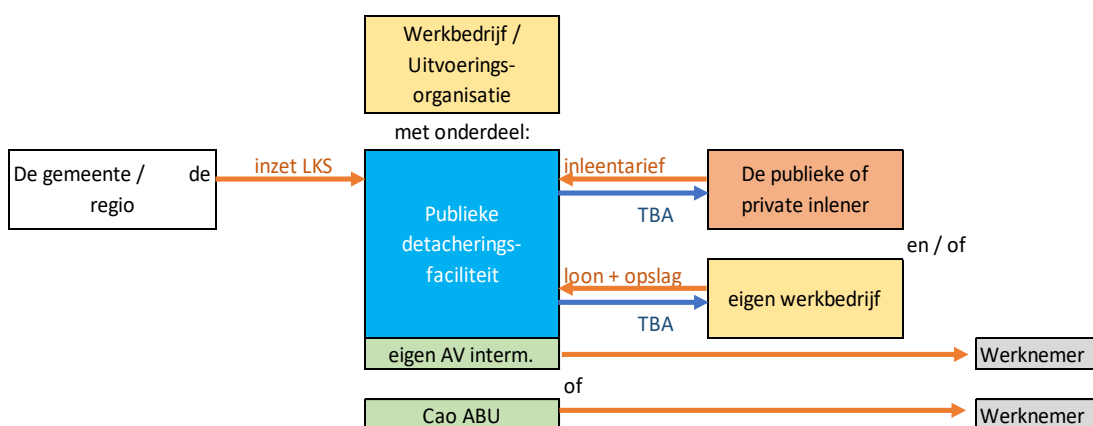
Werkbedrijf / Uitvoeringsorganisatie

met onderdeel:

De gemeente / de regio

inzet LKS

Publieke detacheringsfaciliteit

inleentarief

TBA

De publieke of private inlener

en / of

loon + opslag

TBA

eigen werkbedrijf

eigen AV interm.

Werknemer

of

Cao ABU

Werknemer